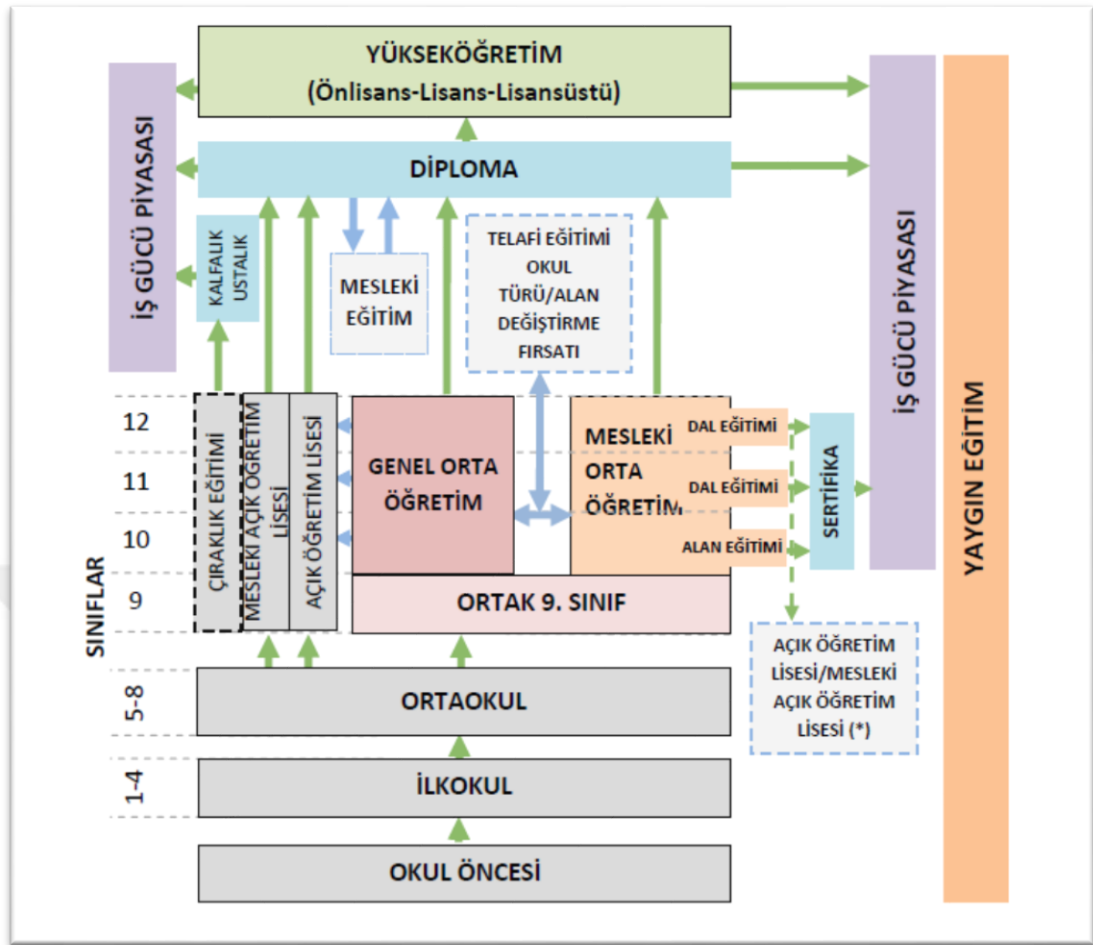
YÜKSEKÖĞRETİM
(Önlisans-Lisans-Lisansüstü)

İŞ GÜCÜ PİYASASI

DİPLOMA

KALFALIK USTALIK

MESLEKİ EĞİTİM

TELAFİ EĞİTİMİ OKUL TÜRÜ/ALAN DEĞİŞTİRME FIRSATI

İŞ GÜCÜ PİYASASI

YAYGIN EĞİTİM

12
11
10
9

ÇIRAKLIK EĞİTİMİ

MESLEKİ AÇIK ÖĞRETİM LİSESİ

AÇIK ÖĞRETİM LİSESİ

GENEL ORTA ÖĞRETİM

MESLEKİ ORTA ÖĞRETİM

DAL EĞİTİMİ
DAL EĞİTİMİ
ALAN EĞİTİMİ

SERTİFİKA

ORTAK 9. SINIF

SINIFLAR

AÇIK ÖĞRETİM LİSESİ/MESLEKİ AÇIK ÖĞRETİM LİSESİ (*)

5-8
ORTAOKUL

1-4
İLKOKUL

OKUL ÖNCESİ